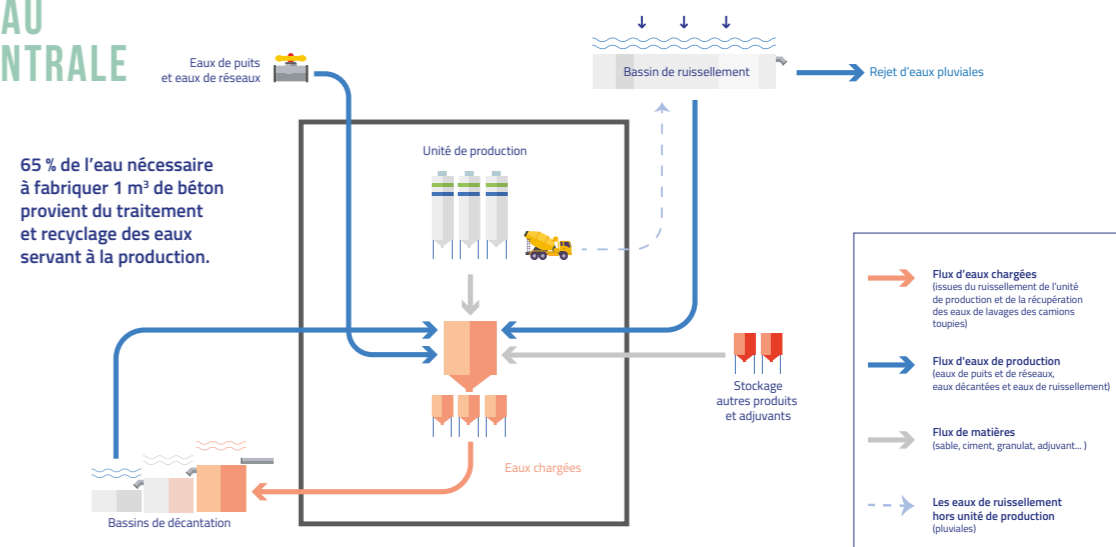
AU
NTRALE

Eaux de puits et eaux de réseaux

Bassin de ruissellement

Rejet d'eaux pluviales

65 % de l'eau nécessaire à fabriquer 1 m³ de béton provient du traitement et recyclage des eaux servant à la production.

Unité de production

Stockage autres produits et adjuvants

Eaux chargées

Bassins de décantation

Flux d'eaux chargées
(issues du ruissellement de l'unité de production et de la récupération des eaux de lavages des camions toupies)

Flux d'eaux de production
(eaux de puits et de réseaux, eaux décantées et eaux de ruissellement)

Flux de matières
(sable, ciment, granulat, adjuvant... )

Les eaux de ruissellement hors unité de production
(pluviales)